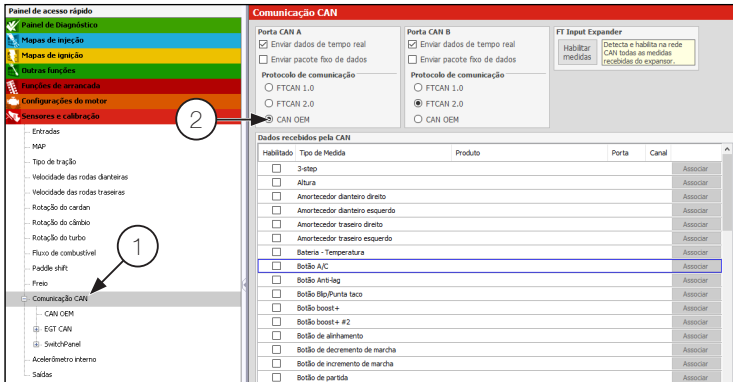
Painel de acesso rápido
Painel de Diagnóstico
Mapas de injeção
Mapas de ignição
Outras funções
Funções de arrancada
Configurações do motor
Sensores e calibração
Entradas
MAP
Tipo de tração
Velocidade das rodas dianteiras
Velocidade das rodas traseiras
Rotação do cardan
Rotação do câmbio
Rotação do turbo
Fluxo de combustível
Paddle shift
Freio
Comunicação CAN
CAN OEM
EGT CAN
SwitchPanel
Acelerômetro interno
Saídas

1
2

Comunicação CAN

Porta CAN A
Enviar dados de tempo real
Enviar pacote fixo de dados
Protocolo de comunicação
FTCAN 1.0
FTCAN 2.0
CAN OEM

Porta CAN B
Enviar dados de tempo real
Enviar pacote fixo de dados
Protocolo de comunicação
FTCAN 1.0
FTCAN 2.0
CAN OEM

FT Input Expander
Habilitar medidas
Detecta e habilita na rede CAN todas as medidas recebidas do expansor.

Dados recebidos pela CAN

| Habilitado | Tipo de Medida | Produto | Porta | Canal | |
|---|---|---|---|---|---|
| | 3-step | | | | Associar |
| | Altura | | | | Associar |
| | Amortecedor dianteiro direito | | | | Associar |
| | Amortecedor dianteiro esquerdo | | | | Associar |
| | Amortecedor traseiro direito | | | | Associar |
| | Amortecedor traseiro esquerdo | | | | Associar |
| | Bateria - Temperatura | | | | Associar |
| | Botão A/C | | | | Associar |
| | Botão Anti-lag | | | | Associar |
| | Botão Blip/Punta taco | | | | Associar |
| | Botão boost+ | | | | Associar |
| | Botão boost+ #2 | | | | Associar |
| | Botão de alinhamento | | | | Associar |
| | Botão de decremento de marcha | | | | Associar |
| | Botão de incremento de marcha | | | | Associar |
| | Botão de partida | | | | Associar |